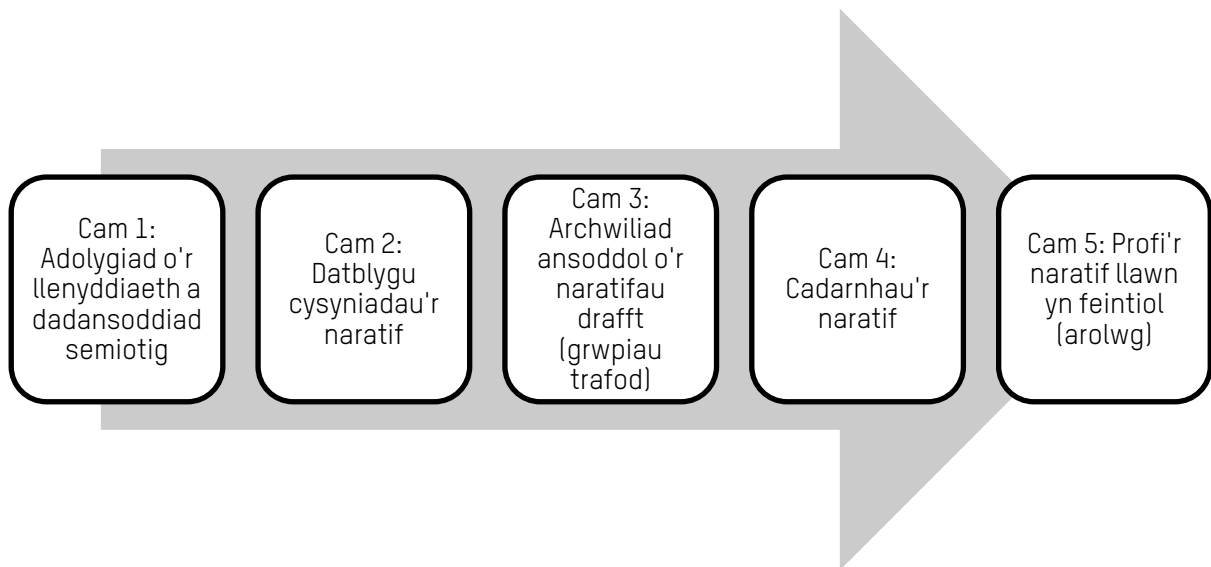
Cam 1: Adolygiad o'r llenyddiaeth a dadansoddiad semiotig

Cam 2: Datblygu cysyniadau'r naratif

Cam 3: Archwiliad ansoddol o'r naratifau drafft (grwpiau trafod)

Cam 4: Cadarnhau'r naratif

Cam 5: Profi'r naratif llawn yn feintiol (arolwg)